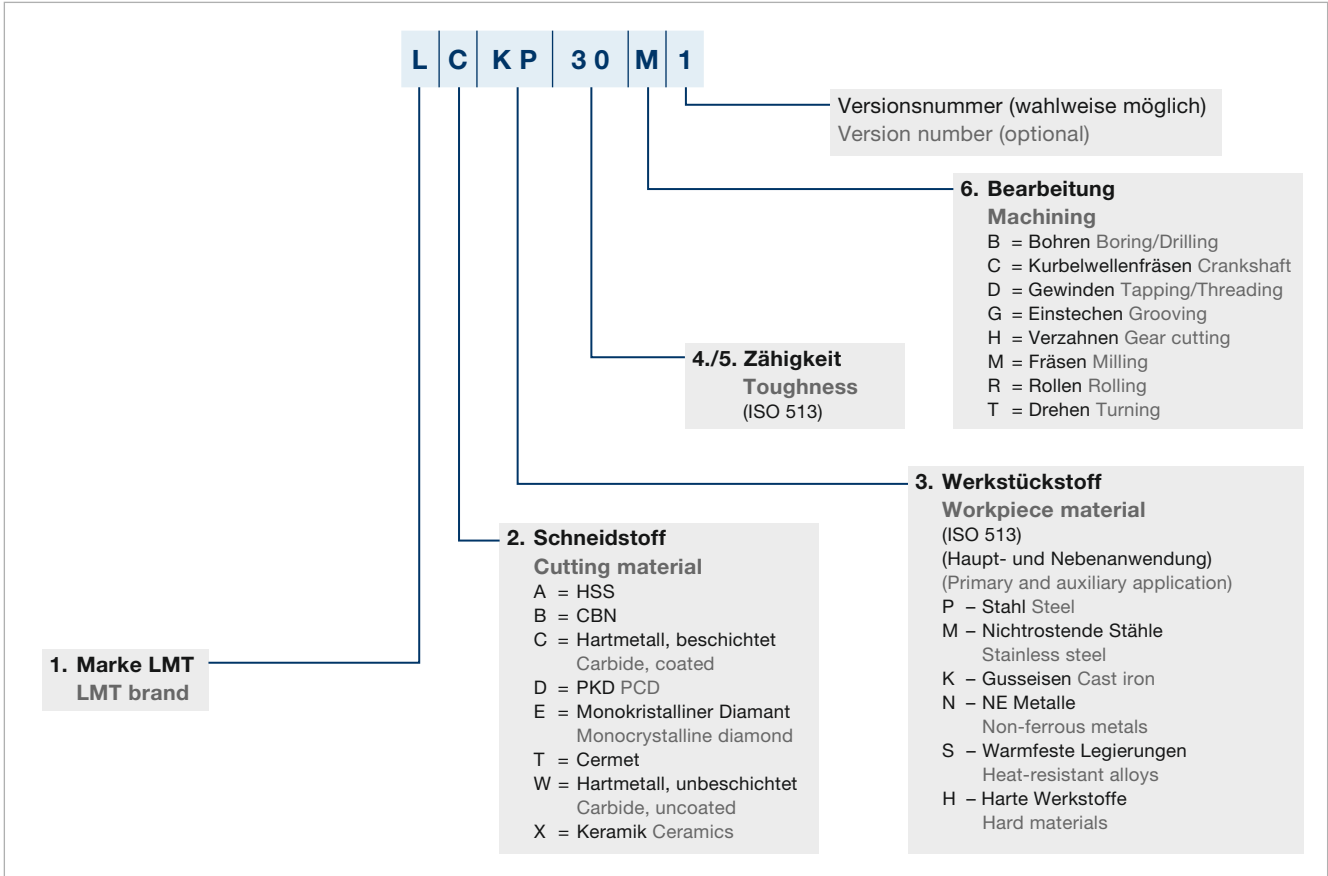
L C KP 30 M 1

Versionsnummer (wahlweise möglich)
Version number (optional)

6. Bearbeitung
Machining
B = Bohren Boring/Drilling
C = Kurbelwellenfräsen Crankshaft
D = Gewinden Tapping/Threading
G = Einstechen Grooving
H = Verzahnen Gear cutting
M = Fräsen Milling
R = Rollen Rolling
T = Drehen Turning

4./5. Zähigkeit
Toughness
(ISO 513)

3. Werkstückstoff
Workpiece material
(ISO 513)
(Haupt- und Nebenanwendung)
(Primary and auxiliary application)
P – Stahl Steel
M – Nichtrostende Stähle
Stainless steel
K – Gusseisen Cast iron
N – NE Metalle
Non-ferrous metals
S – Warmfeste Legierungen
Heat-resistant alloys
H – Harte Werkstoffe
Hard materials

2. Schneidstoff
Cutting material
A = HSS
B = CBN
C = Hartmetall, beschichtet
Carbide, coated
D = PKD PCD
E = Monokristalliner Diamant
Monocrystalline diamond
T = Cermet
W = Hartmetall, unbeschichtet
Carbide, uncoated
X = Keramik Ceramics

1. Marke LMT
LMT brand